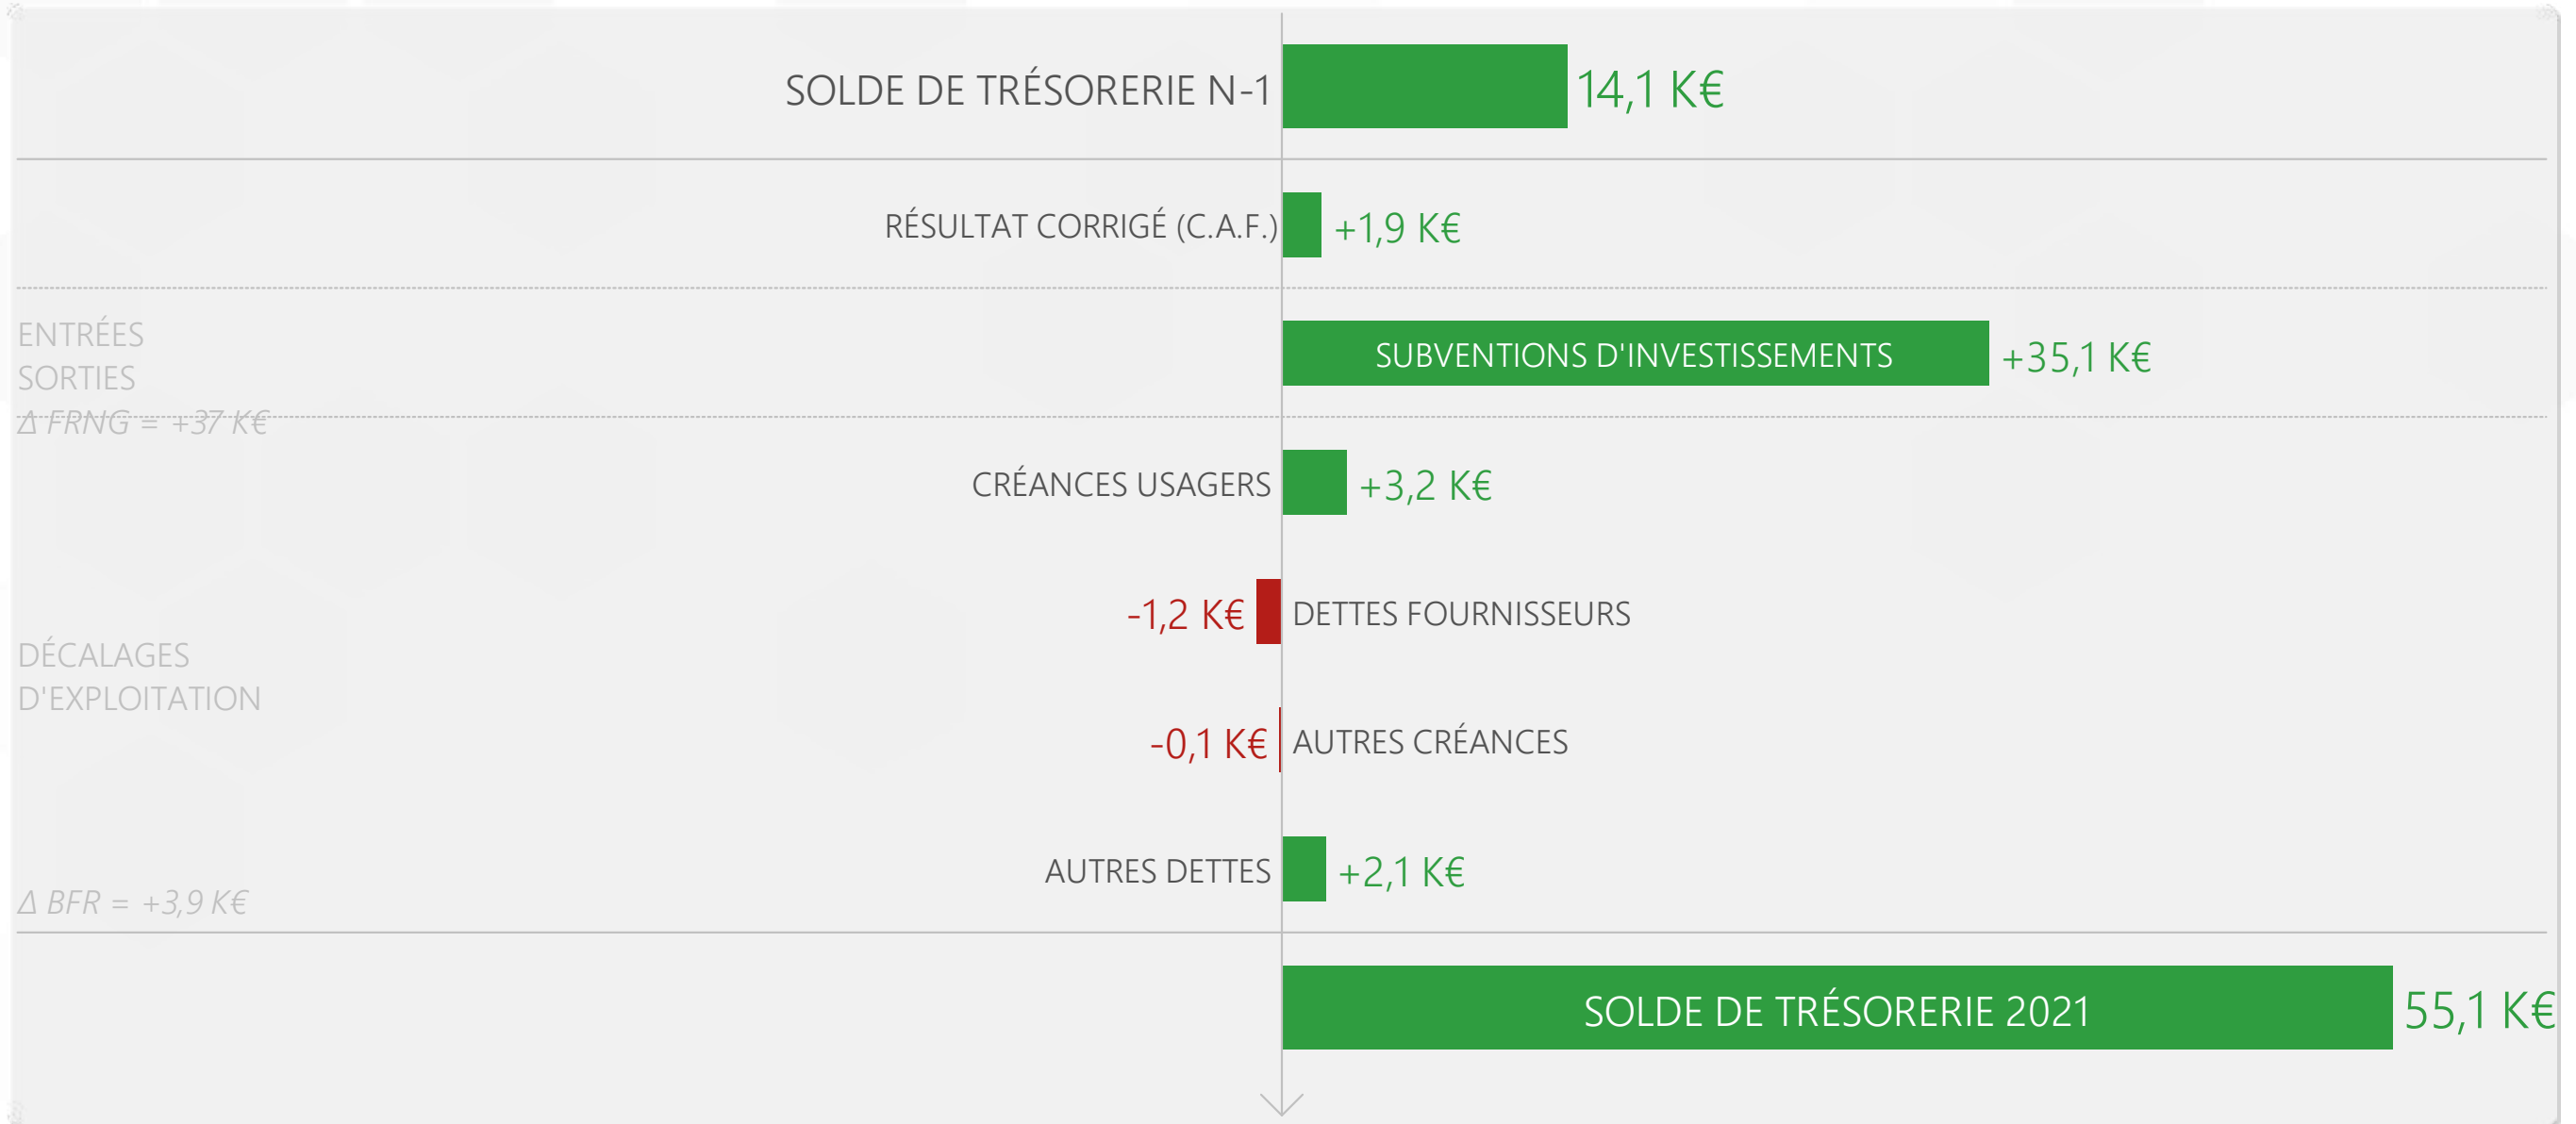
SOLDE DE TRÉSORERIE N-1
14,1 K€

RÉSULTAT CORRIGÉ (C.A.F.)
+1,9 K€

ENTRÉES
SORTIES
Δ FRNG = +37 K€

SUBVENTIONS D'INVESTISSEMENTS
+35,1 K€

CRÉANCES USAGERS
+3,2 K€

-1,2 K€
DETTES FOURNISSEURS

DÉCALAGES
D'EXPLOITATION

-0,1 K€
AUTRES CRÉANCES

AUTRES DETTES
+2,1 K€

Δ BFR = +3,9 K€

SOLDE DE TRÉSORERIE 2021
55,1 K€